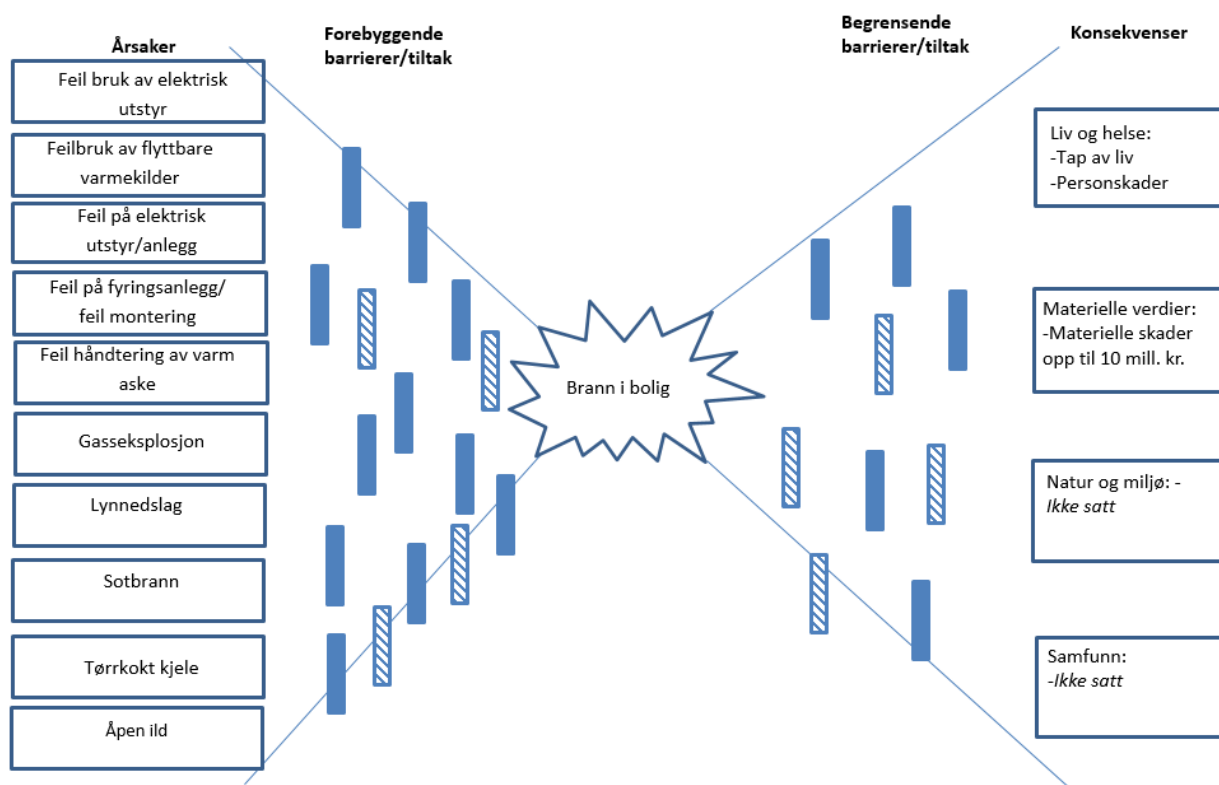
Årsaker

Forebyggende barrierer/tiltak

Begrensende barrierer/tiltak

Konsekvenser

Feil bruk av elektrisk utstyr

Feilbruk av flyttbare varmekilder

Feil på elektrisk utstyr/anlegg

Feil på fyringsanlegg/ feil montering

Feil håndtering av varm aske

Gasseksplosjon

Lynnedslag

Sotbrann

Tørrkokt kjele

Åpen ild

Brann i bolig

Liv og helse:
-Tap av liv
-Personskader

Materielle verdier:
-Materielle skader opp til 10 mill. kr.

Natur og miljø: - Ikke satt

Samfunn:
-Ikke satt